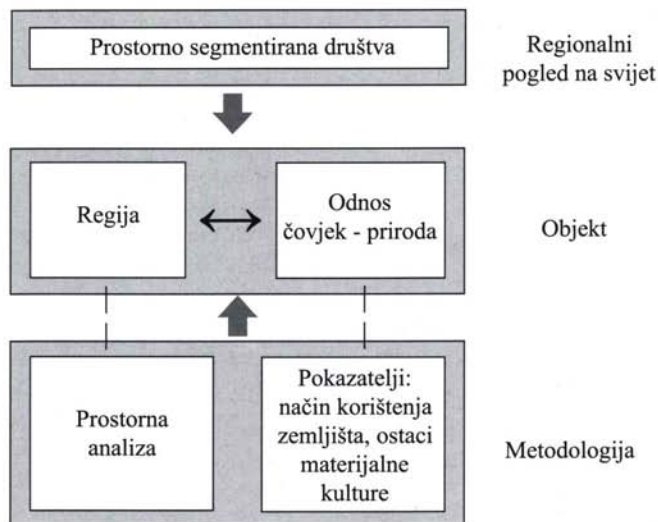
Prostorno segmentirana društva

Regionalni pogled na svijet

Regija

Odnos čovjek - priroda

Objekt

Prostorna analiza

Pokazatelji: način korištenja zemljišta, ostaci materijalne kulture

Metodologija